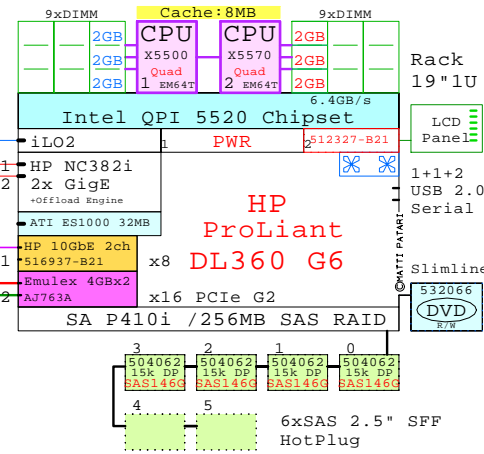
9xDIMM
Cache:8MB
9xDIMM
2GB
2GB
2GB
CPU
X5500
Quad
1 EM64T
CPU
X5570
Quad
2 EM64T
2GB
2GB
2GB
Rack
19"1U
6.4GB/s
Intel QPI 5520 Chipset
LCD
Panel
iLO2
1 PWR 2 512327-B21
1 HP NC382i
2 2x GigE
+Offload Engine
1+1+2
USB 2.0
Serial
ATI ES1000 32MB
HP
ProLiant
DL360 G6
©MATTI PATARI
1 HP 10GbE 2ch
516937-B21
x8
Slimline
2 Emulex 4GBx2
AJ763A
x16 PCIe G2
532066
DVD
R/W
SA P410i /256MB SAS RAID
3
504062
15k DP
SAS146G
2
504062
15k DP
SAS146G
1
504062
15k DP
SAS146G
0
504062
15k DP
SAS146G
4
5
6xSAS 2.5" SFF
HotPlug